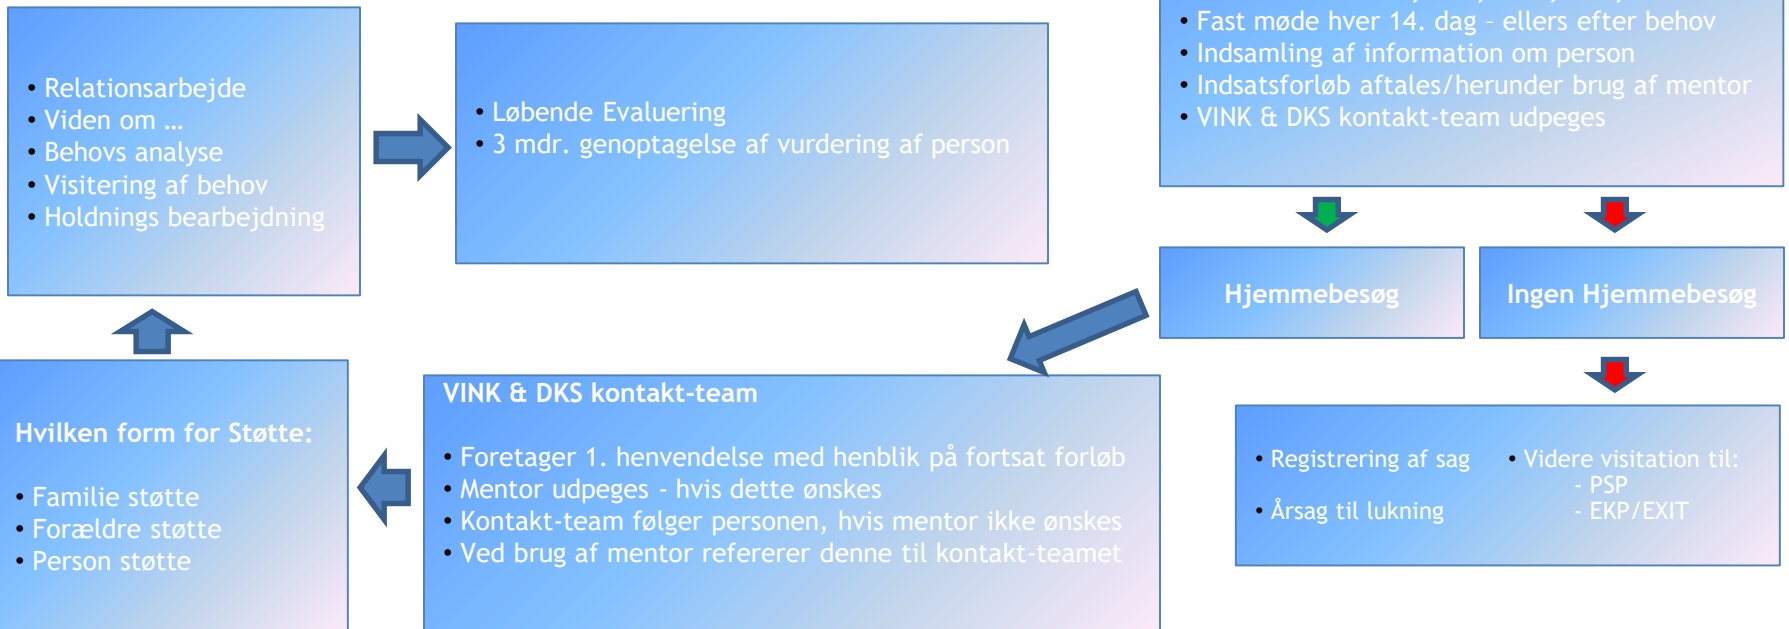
• Relationsarbejde
• Viden om …
• Behovs analyse
• Visitering af behov
• Holdnings bearbejdning

• Løbende Evaluering
• 3 mdr. genoptagelse af vurdering af person

• Fast møde hver 14. dag - ellers efter behov
• Indsamling af information om person
• Indsatsforløb aftales/herunder brug af mentor
• VINK & DKS kontakt-team udpeges

Hjemmebesøg

Ingen Hjemmebesøg

Hvilken form for Støtte:

• Familie støtte
• Forældre støtte
• Person støtte

VINK & DKS kontakt-team

• Foretager 1. henvendelse med henblik på fortsat forløb
• Mentor udpeges - hvis dette ønskes
• Kontakt-team følger personen, hvis mentor ikke ønskes
• Ved brug af mentor refererer denne til kontakt-teamet

• Registrering af sag

• Årsag til lukning

• Videre visitation til:
- PSP
- EKP/EXIT